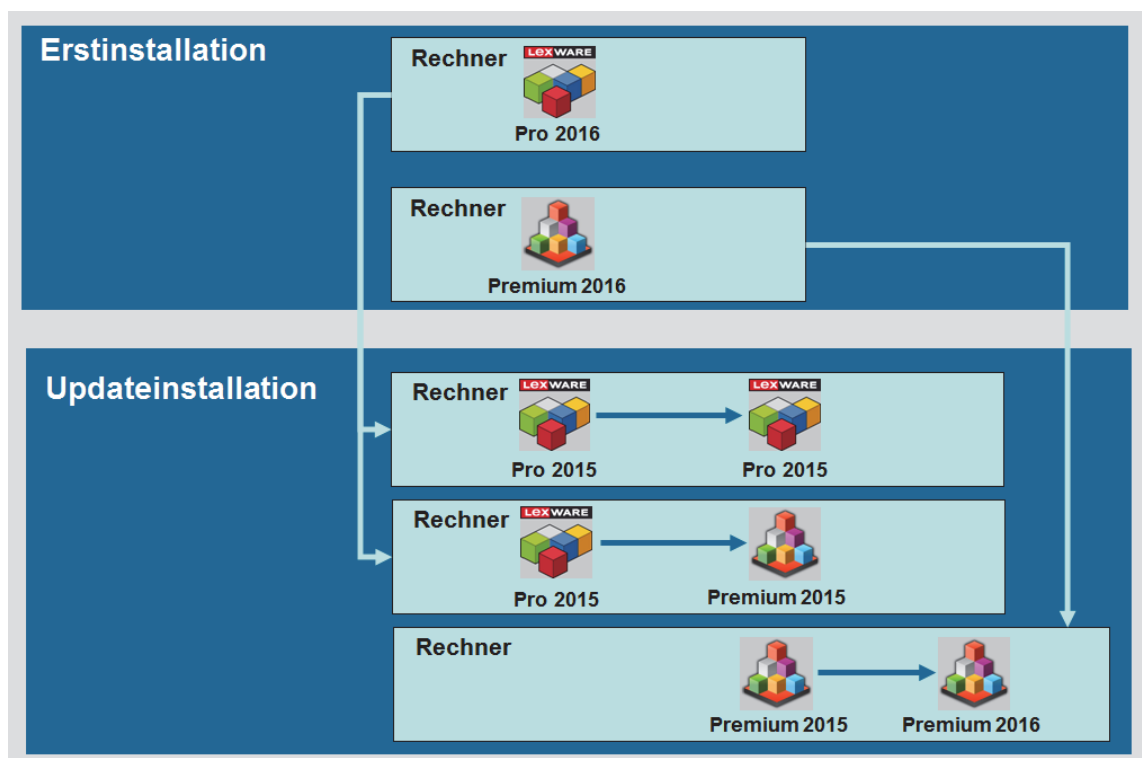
Erstinstallation

Rechner
LEXWARE
Pro 2016

Rechner
Premium 2016

Updateinstallation

Rechner
LEXWARE
Pro 2015
LEXWARE
Pro 2015

Rechner
LEXWARE
Pro 2015
Premium 2015

Rechner
Premium 2015
Premium 2016